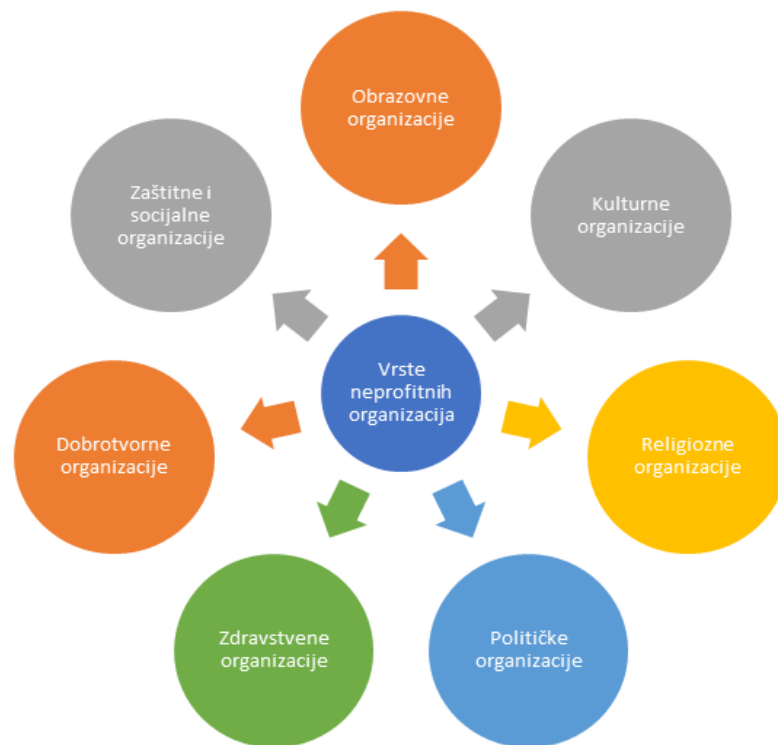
Obrazovne organizacije

Zaštitne i socijalne organizacije

Kulturne organizacije

Vrste neprofitnih organizacija

Dobrotvorne organizacije

Religiozne organizacije

Zdravstvene organizacije

Političke organizacije